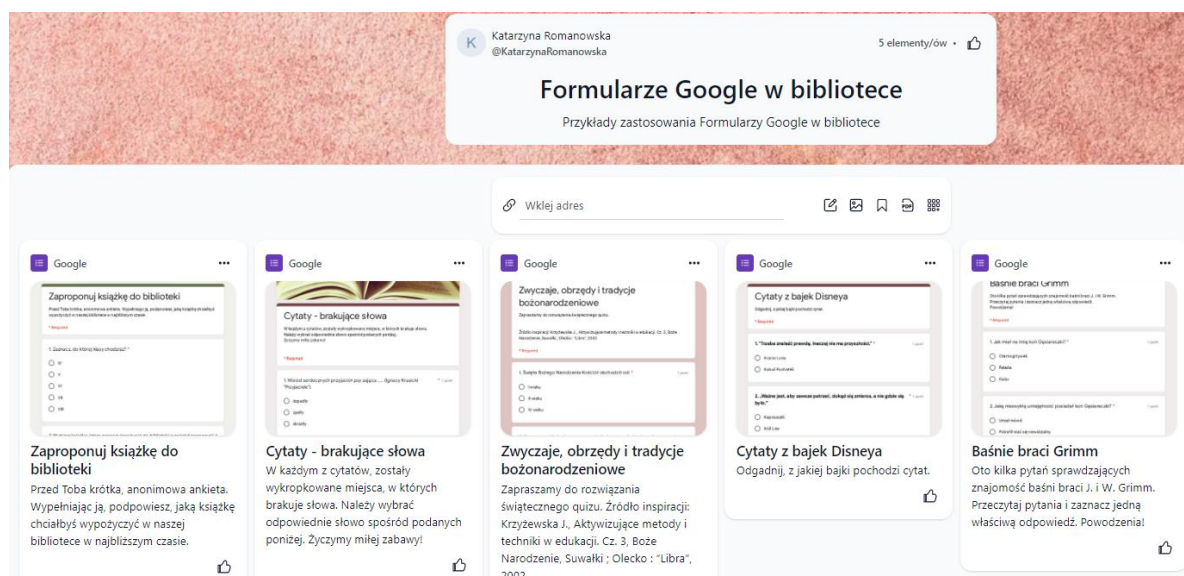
K Katarzyna Romanowska
@KatarzynaRomanowska

5 elementy/ów •

Formularze Google w bibliotece

Przykłady zastosowania Formularzy Google w bibliotece

Wklej adres

Google ···

Zaproponuj książkę do biblioteki

Zaproponuj książkę do biblioteki

Przed Toba krótka, anonimowa ankieta. Wypełniając ją, podpowiesz, jaką książkę chciałbyś wypożyczyć w naszej bibliotece w najbliższym czasie.

Google ···

Cytaty - brakujące słowa

Cytaty - brakujące słowa

W każdym z cytatów, zostały wykropkowane miejsca, w których brakuje słowa. Należy wybrać odpowiednie słowo spośród podanych poniżej. Życzymy miłej zabawy!

Google ···

Zwyczaje, obrzędy i tradycje bożonarodzeniowe

Zwyczaje, obrzędy i tradycje bożonarodzeniowe

Zapraszamy do rozwiązania świątecznego quizu. Źródło inspiracji: Krzyżewska J., Aktywizujące metody i techniki w edukacji. Cz. 3, Boże Narodzenie, Suwałki ; Olecko : "Libra", 2002

Google ···

Cytaty z bajek Disneya

Cytaty z bajek Disneya

Odgadnij, z jakiej bajki pochodzi cytat.

Google ···

Baśnie braci Grimm

Baśnie braci Grimm

Oto kilka pytań sprawdzających znajomość baśni braci J. i W. Grimm. Przeczytaj pytania i zaznacz jedną właściwą odpowiedź. Powodzenia!